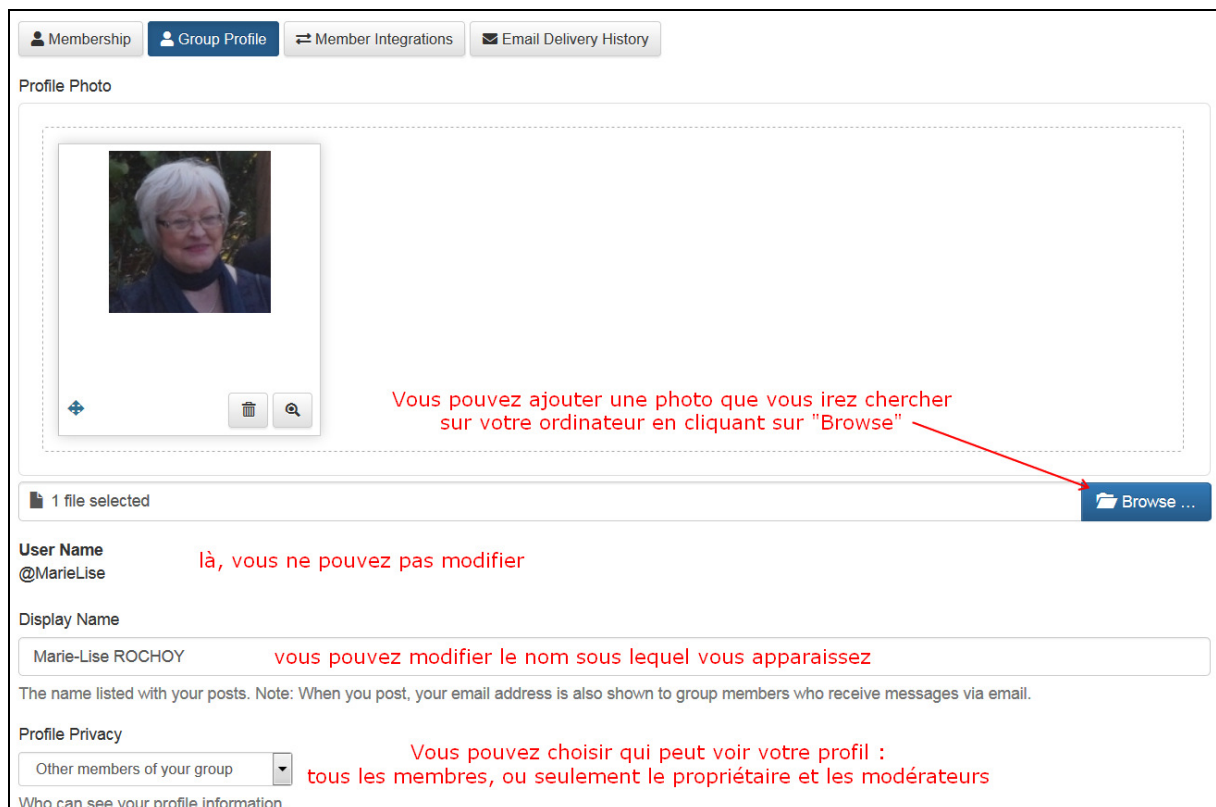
Membership | Group Profile | Member Integrations | Email Delivery History

Profile Photo

Vous pouvez ajouter une photo que vous irez chercher sur votre ordinateur en cliquant sur "Browse"

1 file selected

Browse ...

User Name
@MarieLise

là, vous ne pouvez pas modifier

Display Name

Marie-Lise ROCHOY

vous pouvez modifier le nom sous lequel vous apparaissez

The name listed with your posts. Note: When you post, your email address is also shown to group members who receive messages via email.

Profile Privacy

Other members of your group

Vous pouvez choisir qui peut voir votre profil : tous les membres, ou seulement le propriétaire et les modérateurs

Who can see your profile information